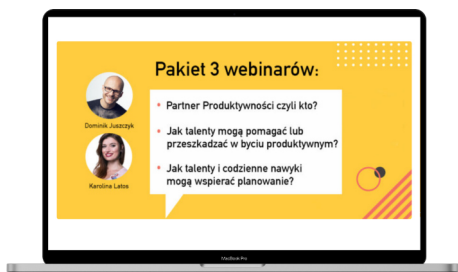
Pakiet 3 webinarów:

Dominik Juszczyk

Karolina Latos

- Partner Produktywności czyli kto?
- Jak talenty mogą pomagać lub przeszkadzać w byciu produktywnym?
- Jak talenty i codzienne nawyki mogą wspierać planowanie?

MacBook Pro